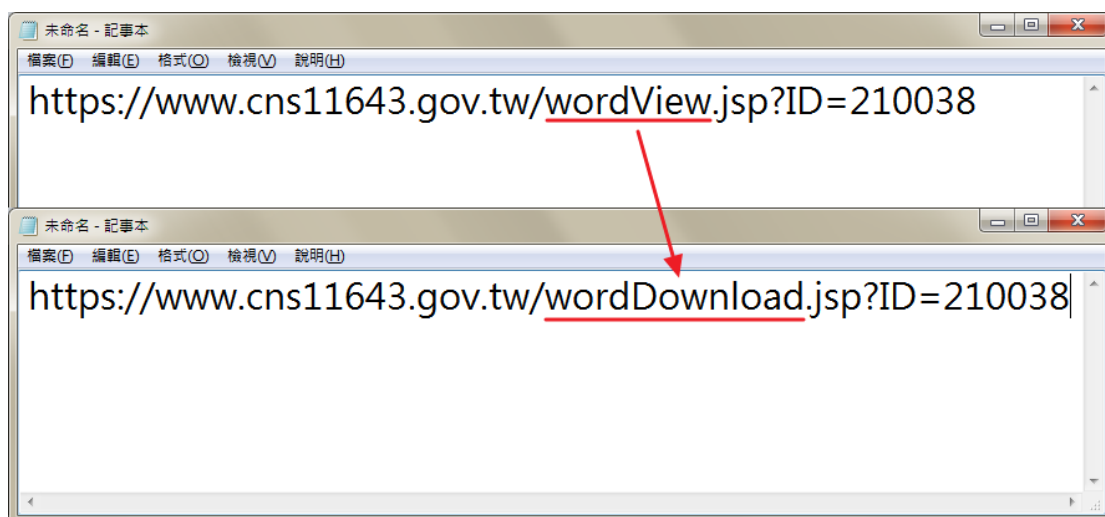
未命名 - 記事本

檔案(F) 編輯(E) 格式(O) 檢視(V) 說明(H)

https://www.cns11643.gov.tw/wordView.jsp?ID=210038

未命名 - 記事本

檔案(F) 編輯(E) 格式(O) 檢視(V) 說明(H)

https://www.cns11643.gov.tw/wordDownload.jsp?ID=210038